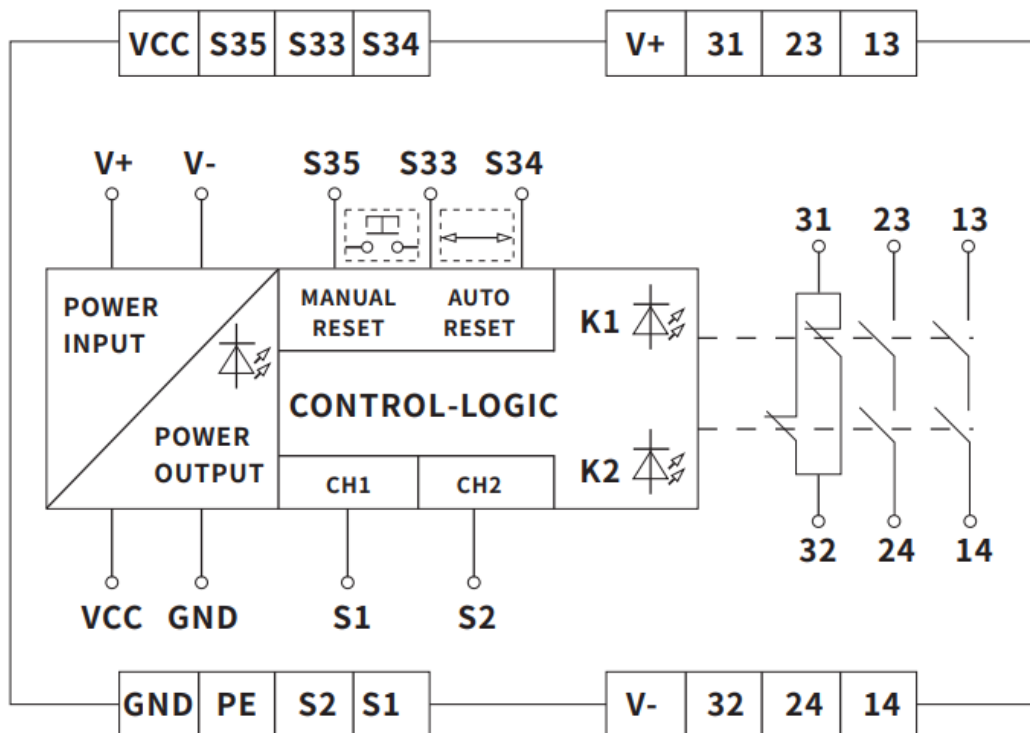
| VCC | S35 | S33 | S34 |
|---|---|---|---|

| V+ | 31 | 23 | 13 |
|---|---|---|---|

V+ V- S35 S33 S34

31 23 13

POWER INPUT

MANUAL RESET

AUTO RESET

K1

CONTROL-LOGIC

POWER OUTPUT

K2

CH1

CH2

32 24 14

VCC GND S1 S2

| GND | PE | S2 | S1 |
|---|---|---|---|

| V- | 32 | 24 | 14 |
|---|---|---|---|